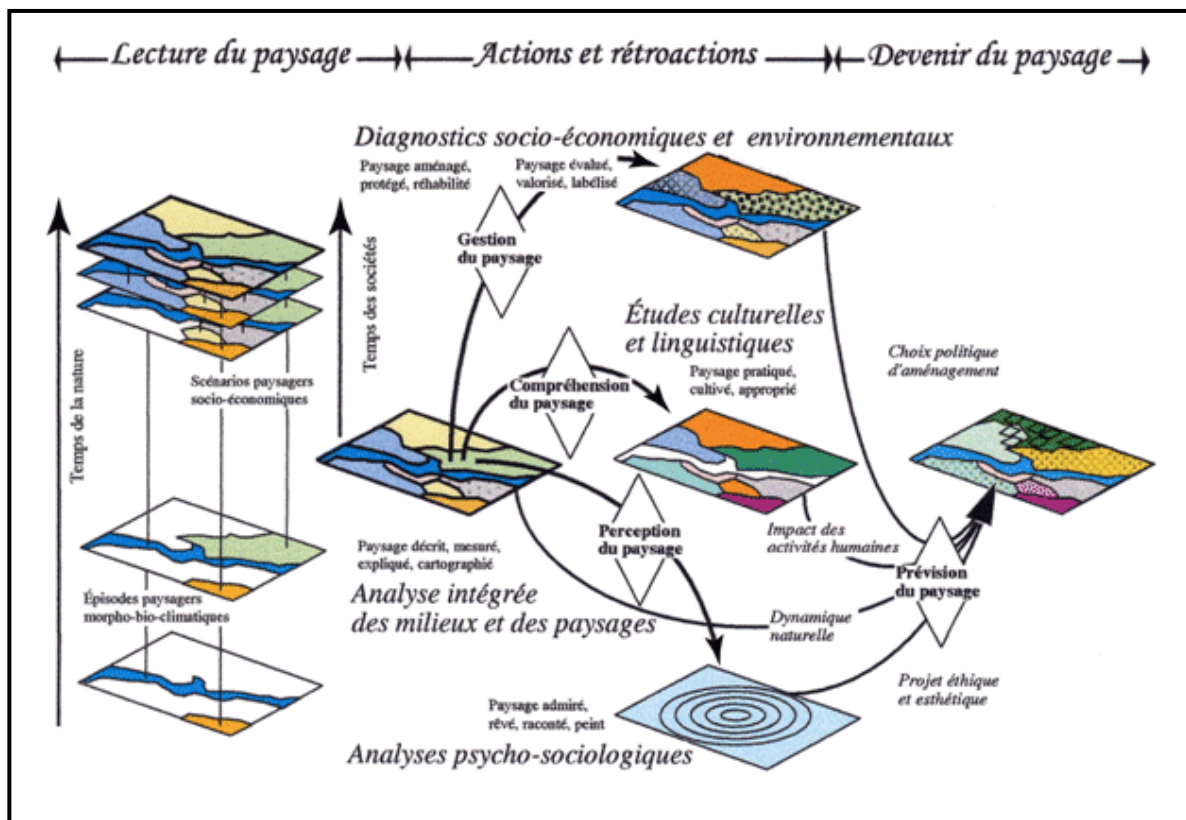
Lecture du paysage

Actions et rétroactions

Devenir du paysage

Diagnostics socio-économiques et environnementaux

Paysage aménagé, protégé, réhabilité

Paysage évalué, valorisé, labélisé

Gestion du paysage

Temps de la nature

Temps des sociétés

Scénarios paysagers socio-économiques

Études culturelles et linguistiques

Compréhension du paysage

Paysage pratiqué, cultivé, approprié

Choix politique d'aménagement

Perception du paysage

Paysage décrit, mesuré, expliqué, cartographié

Impact des activités humaines

Prévision du paysage

Épisodes paysagers morpho-bio-climatiques

Analyse intégrée des milieux et des paysages

Dynamique naturelle

Projet éthique et esthétique

Paysage admiré, rêvé, raconté, peint

Analyses psycho-sociologiques